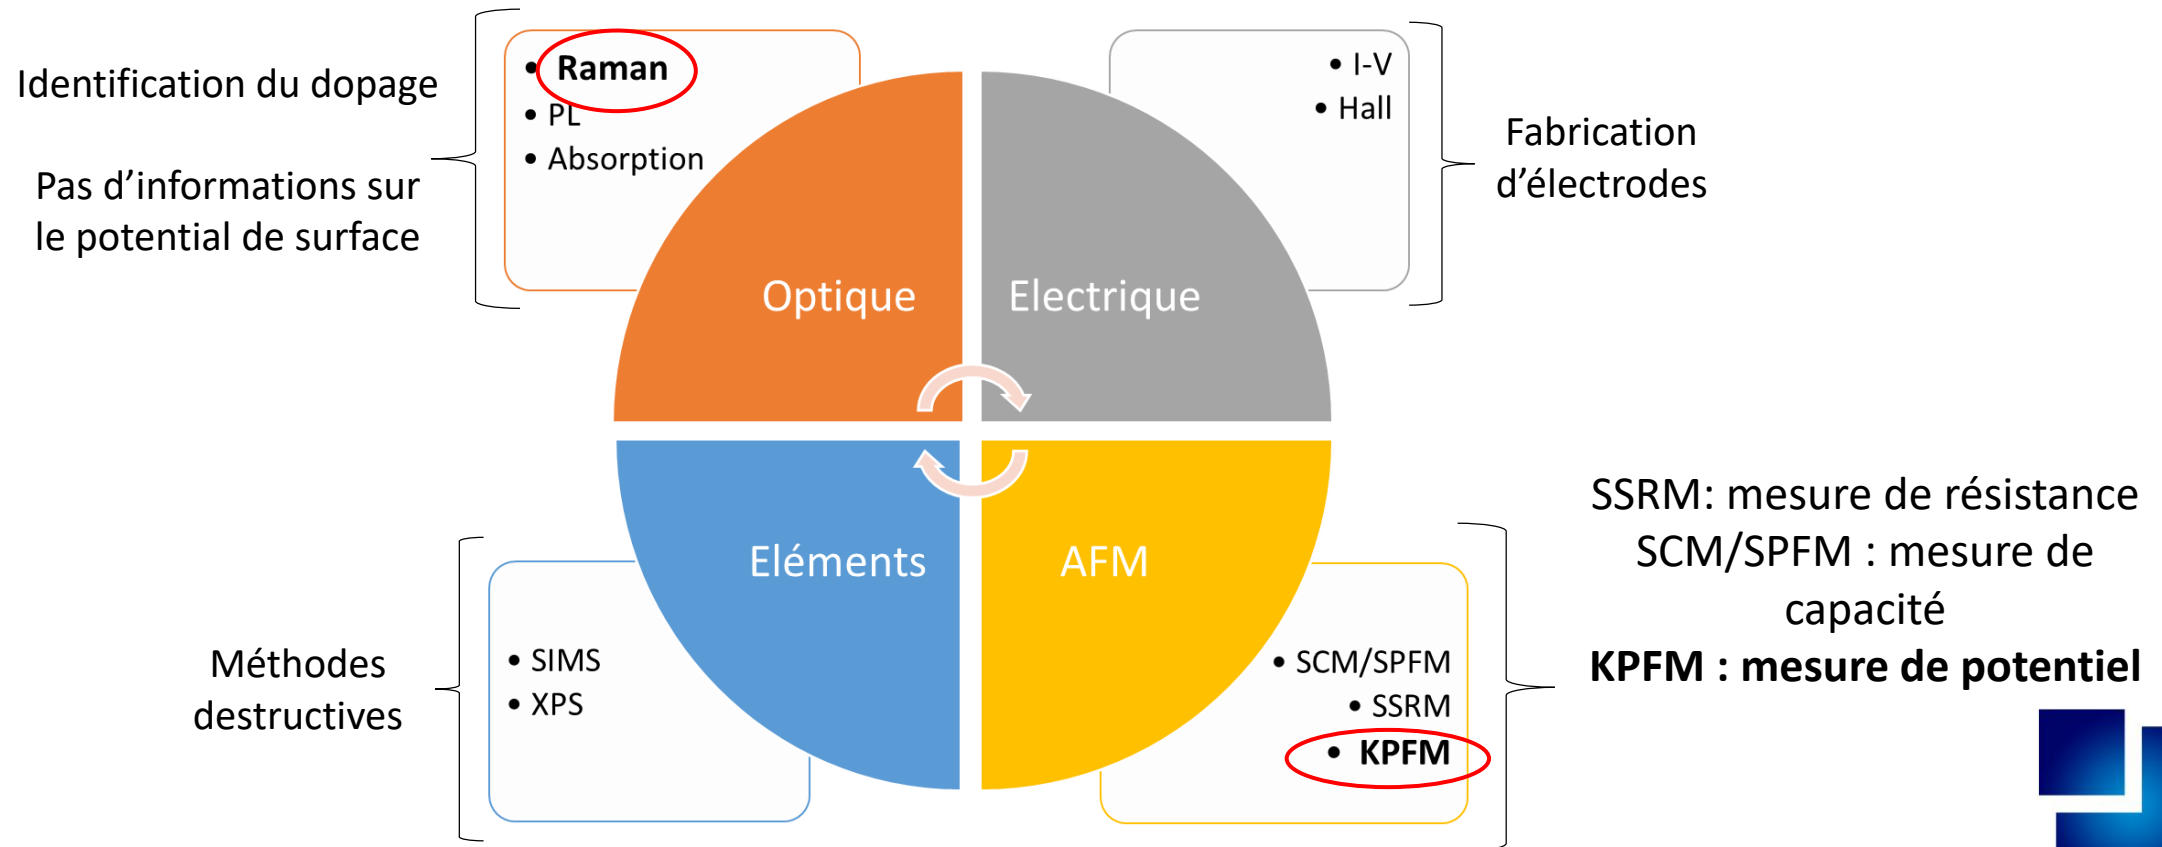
Identification du dopage

Pas d'informations sur le potential de surface

• Raman
• PL
• Absorption

• I-V
• Hall

Fabrication d'électrodes

Optique

Electrique

Eléments

AFM

SSRM: mesure de résistance
SCM/SPFM : mesure de capacité
**KPFM : mesure de potentiel**

Méthodes destructives

• SIMS
• XPS

• SCM/SPFM
• SSRM
• **KPFM**